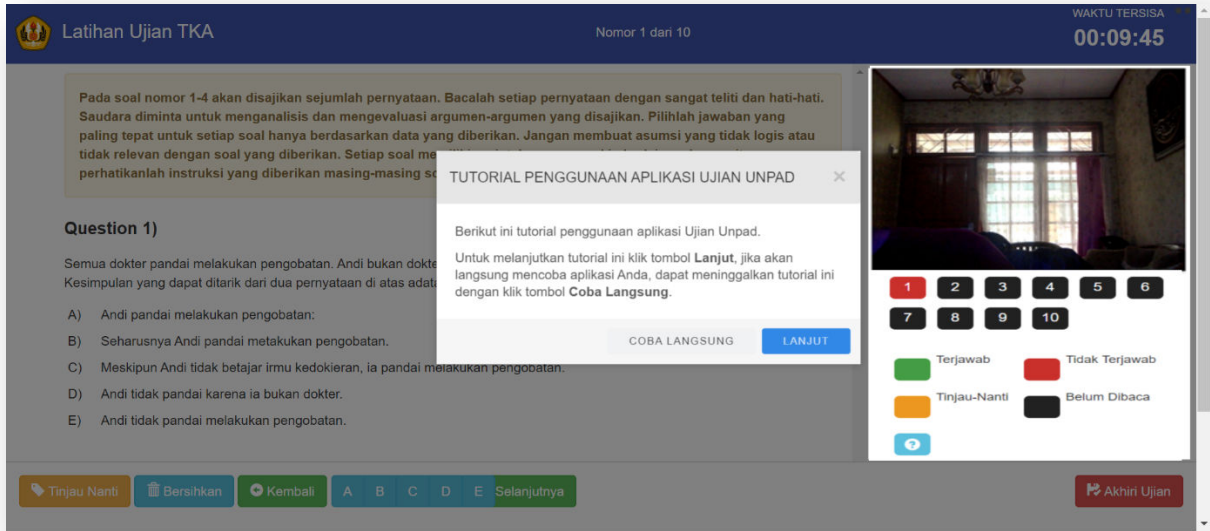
Latihan Ujian TKA

Nomor 1 dari 10

WAKTU TERSISA
00:09:45

Pada soal nomor 1-4 akan disajikan sejumlah pernyataan. Bacalah setiap pernyataan dengan sangat teliti dan hati-hati. Saudara diminta untuk menganalisis dan mengevaluasi argumen-argumen yang disajikan. Pilihlah jawaban yang paling tepat untuk setiap soal hanya berdasarkan data yang diberikan. Jangan membuat asumsi yang tidak logis atau tidak relevan dengan soal yang diberikan. Setiap soal me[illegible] perhatikanlah instruksi yang diberikan masing-masing so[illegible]

Question 1)

Semua dokter pandai melakukan pengobatan. Andi bukan dokte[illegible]
Kesimpulan yang dapat ditarik dari dua pernyataan di atas adala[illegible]

A) Andi pandai melakukan pengobatan.
B) Seharusnya Andi pandai metakukan pengobatan.
C) Meskipun Andi tidak betajar irmu kedokieran, ia pandai melakukan pengobatan.
D) Andi tidak pandai karena ia bukan dokter.
E) Andi tidak pandai melakukan pengobatan.

TUTORIAL PENGGUNAAN APLIKASI UJIAN UNPAD ×

Berikut ini tutorial penggunaan aplikasi Ujian Unpad.

Untuk melanjutkan tutorial ini klik tombol **Lanjut**, jika akan langsung mencoba aplikasi Anda, dapat meninggalkan tutorial ini dengan klik tombol **Coba Langsung**.

COBA LANGSUNG LANJUT

1 2 3 4 5 6 7 8 9 10

Terjawab
Tidak Terjawab
Tinjau-Nanti
Belum Dibaca
?

Tinjau Nanti Bersihkan Kembali A B C D E Selanjutnya

Akhiri Ujian